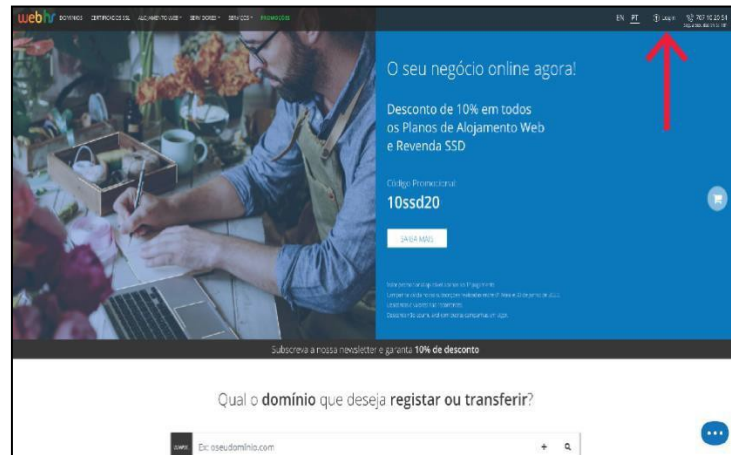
webhs DOMÍNIOS CERTIFICADOS SSL ALOJAMENTO WEB SERVIDORES SERVIÇOS PROMOÇÕES

EN PT Login 707 10 20 54

O seu negócio online agora!

Desconto de 10% em todos os Planos de Alojamento Web e Revenda SSD

Código Promocional

10ssd20

SABER MAIS

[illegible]

Subscreva a nossa newsletter e garanta 10% de desconto

Qual o domínio que deseja registar ou transferir?

Ex: oseudominio.com